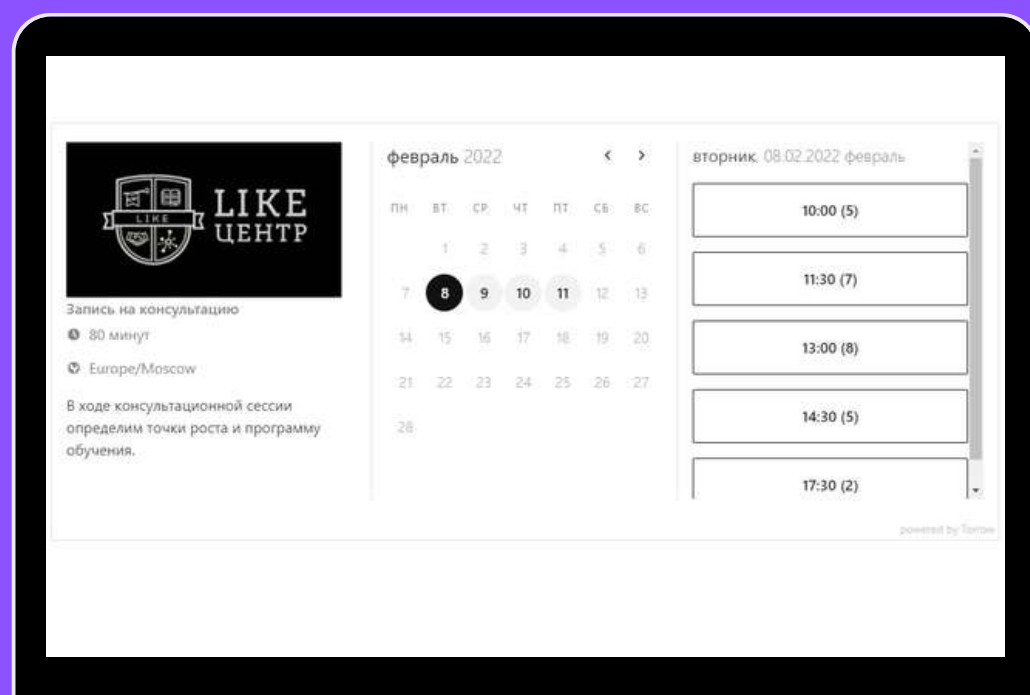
LIKE
LIKE ЦЕНТР

Запись на консультацию

80 минут

Europe/Moscow

В ходе консультационной сессии определим точки роста и программу обучения.

февраль 2022

| пн | вт | ср | чт | пт | сб | вс |
|---|---|---|---|---|---|---|
| | 1 | 2 | 3 | 4 | 5 | 6 |
| 7 | 8 | 9 | 10 | 11 | 12 | 13 |
| 14 | 15 | 16 | 17 | 18 | 19 | 20 |
| 21 | 22 | 23 | 24 | 25 | 26 | 27 |
| 28 | | | | | | |

вторник, 08.02.2022 февраль

10:00 (5)

11:30 (7)

13:00 (8)

14:30 (5)

17:30 (2)

powered by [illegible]